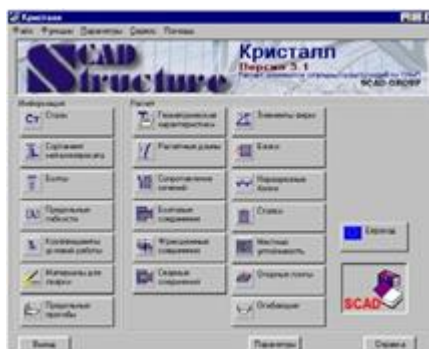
Кристалл
Файл Функции Параметры Сервис Помощь
SCAD Structure
Кристалл
Версия 3.1
Расчет элементов стальных конструкций по СНиП
SCAD GROUP
Информация
Сталь
Сортамент металлопроката
Болты
Предельные прогибы
Коэффициенты условий работы
Материалы для сварки
Предельные гибкости
Расчет
Геометрические характеристики
Расчетные длины
Сопротивление сечений
Болтовые соединения
Фрикционные соединения
Сварные соединения
Элементы ферм
Балки
Неразрезные балки
Стойки
Местная устойчивость
Опорные плиты
Огибающие
Переводчик
SCAD
Выход
Параметры
Справка